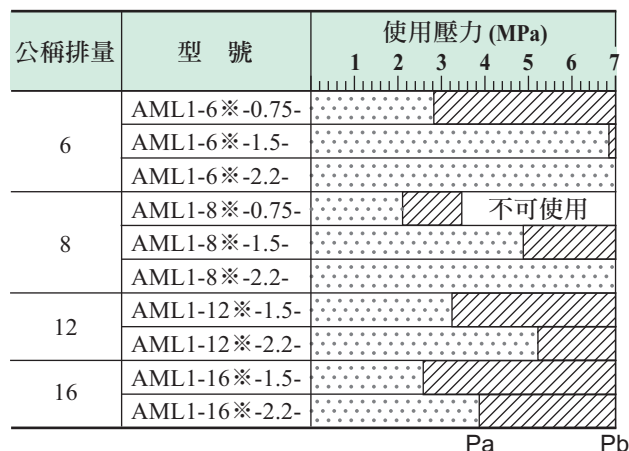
| 公稱排量 | 型　號 | 使用壓力 (MPa) 1 2 3 4 5 6 7 |
|---|---|---|
| 6 | AML1-6※-0.75- | |
| | AML1-6※-1.5- | |
| | AML1-6※-2.2- | |
| 8 | AML1-8※-0.75- | 不可使用 |
| | AML1-8※-1.5- | |
| | AML1-8※-2.2- | |
| 12 | AML1-12※-1.5- | |
| | AML1-12※-2.2- | |
| 16 | AML1-16※-1.5- | |
| | AML1-16※-2.2- | |

Pa Pb